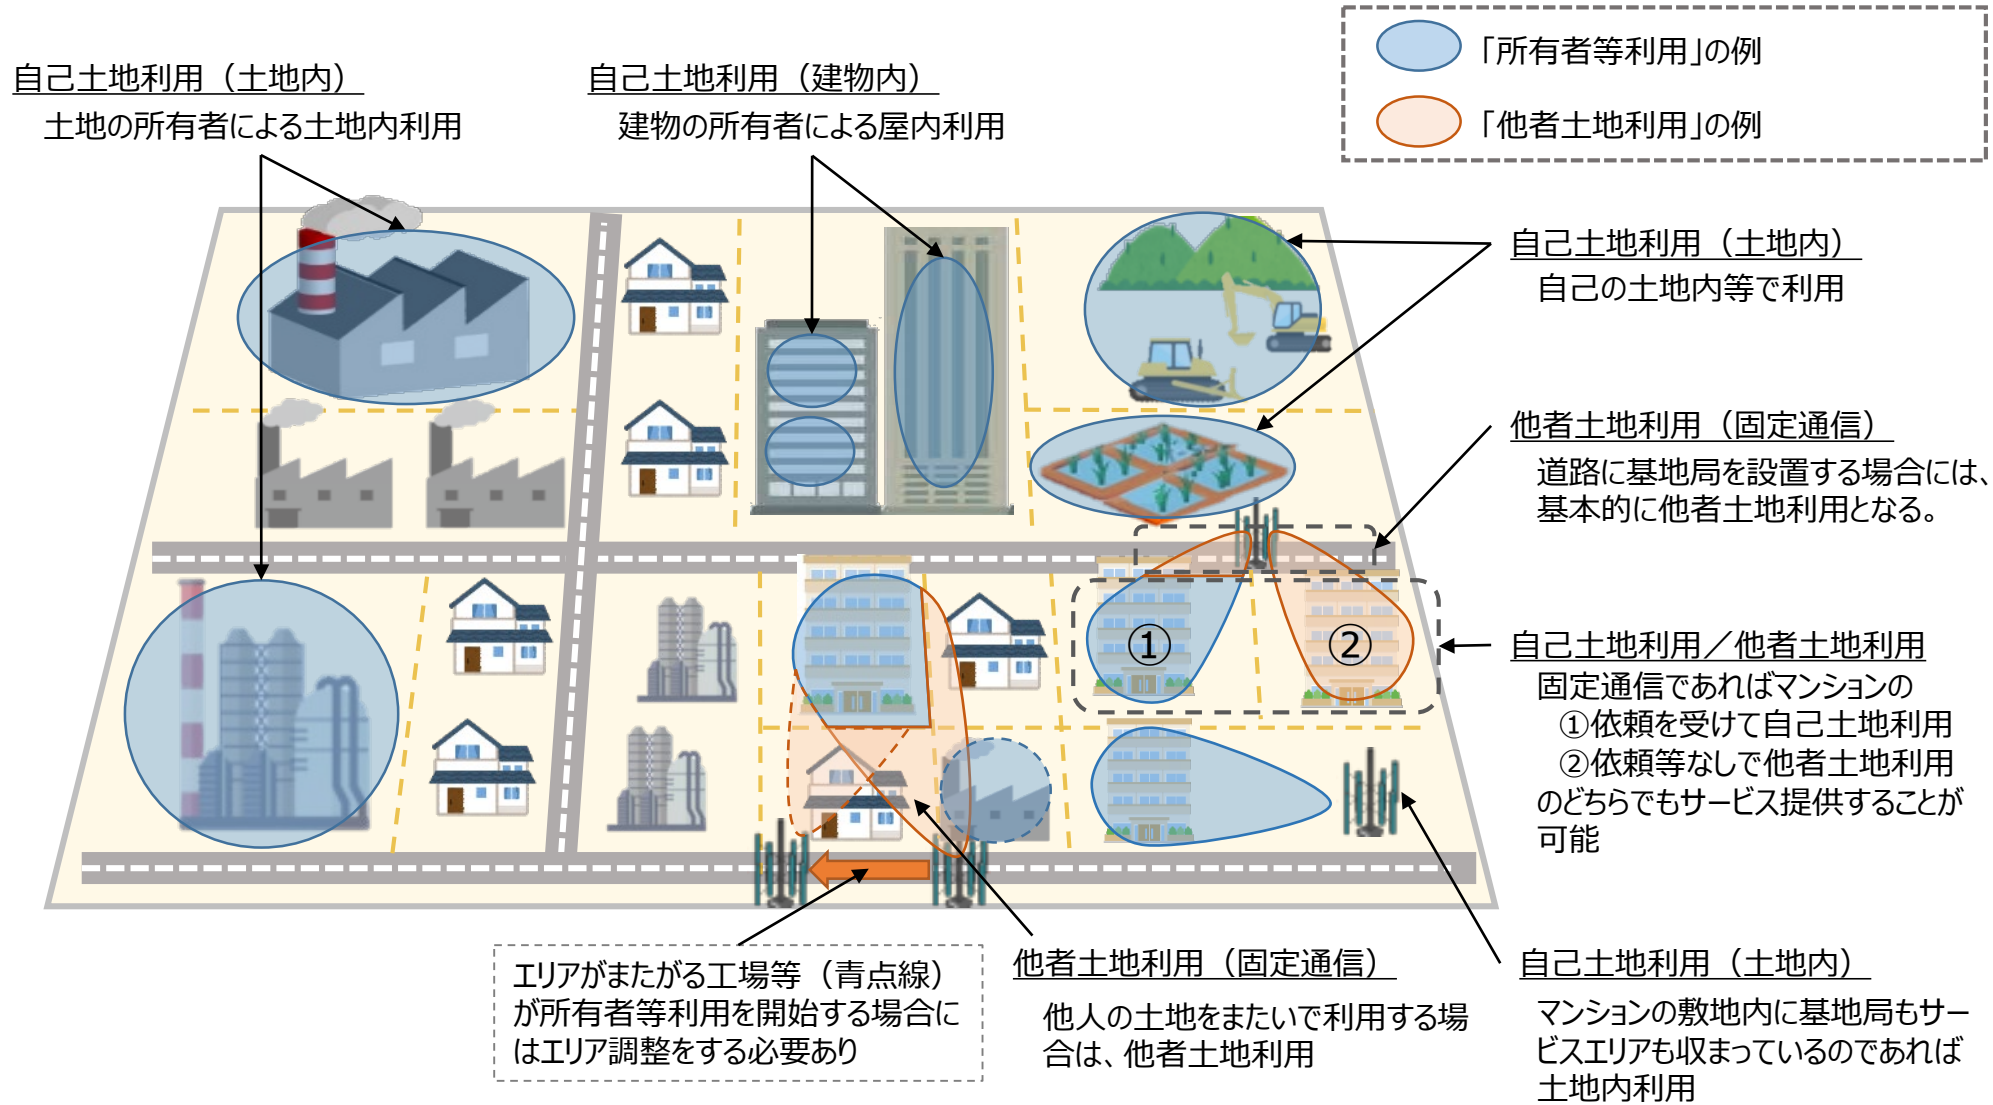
「所有者等利用」の例

「他者土地利用」の例

自己土地利用（土地内）
土地の所有者による土地内利用

自己土地利用（建物内）
建物の所有者による屋内利用

自己土地利用（土地内）
自己の土地内等で利用

他者土地利用（固定通信）
道路に基地局を設置する場合には、基本的に他者土地利用となる。

①

②

自己土地利用／他者土地利用
固定通信であればマンションの
①依頼を受けて自己土地利用
②依頼等なしで他者土地利用
のどちらでもサービス提供することが可能

エリアがまたがる工場等（青点線）が所有者等利用を開始する場合にはエリア調整をする必要あり

他者土地利用（固定通信）
他人の土地をまたいで利用する場合は、他者土地利用

自己土地利用（土地内）
マンションの敷地内に基地局もサービスエリアも収まっているのであれば土地内利用